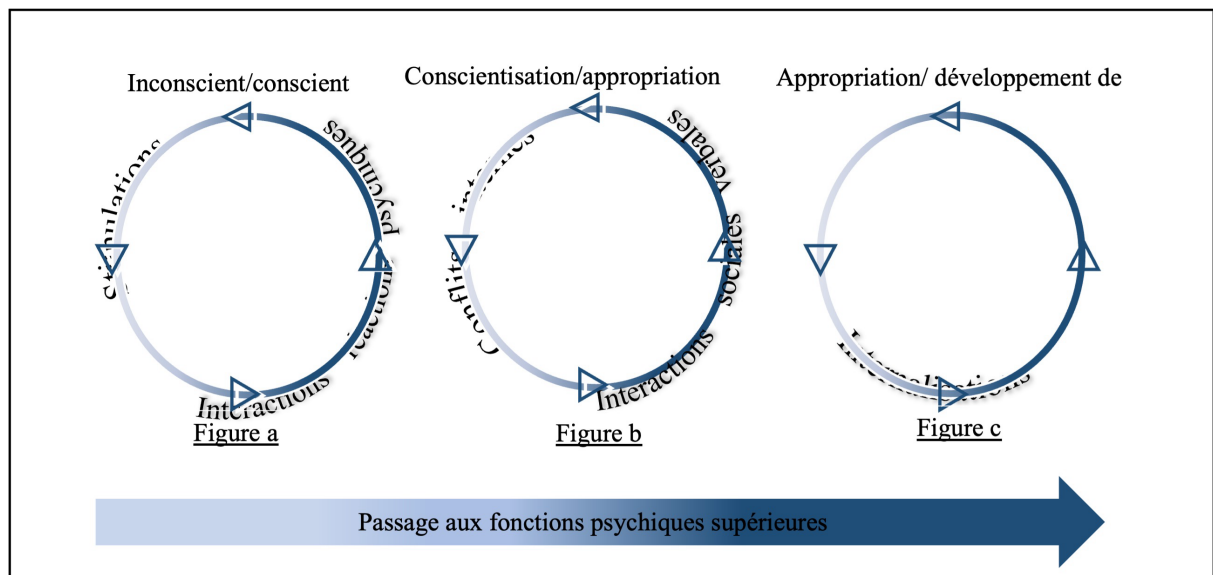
Inconscient/conscient

Stimulations

réactions psychiques

Interactions

Figure a

Conscientisation/appropriation

Conflits internes

verbales

sociales

Interactions

Figure b

Appropriation/ développement de

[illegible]

Figure c

Passage aux fonctions psychiques supérieures